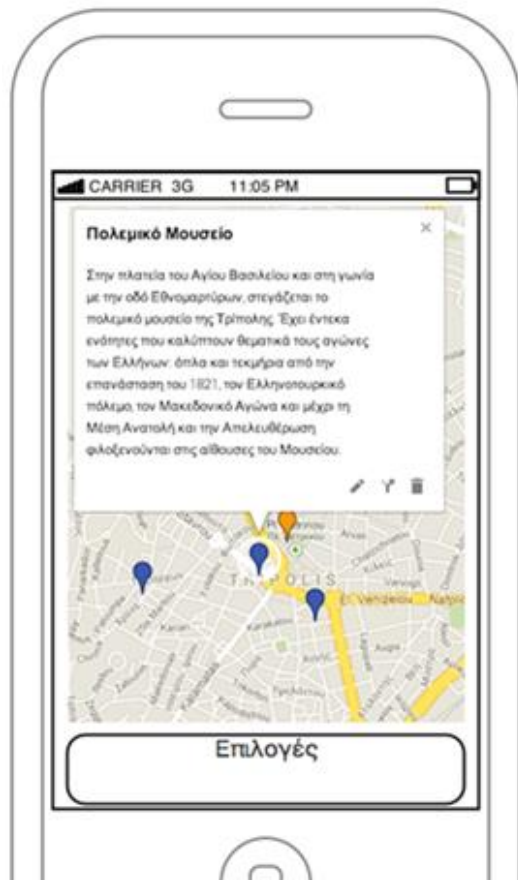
CARRIER 3G 11:05 PM

Πολεμικό Μουσείο

×

Στην πλατεία του Αγίου Βασιλείου και στη γωνία με την οδό Εθνομαρτύρων, στεγάζεται το πολεμικό μουσείο της Τρίπολης. Έχει έντεκα ενότητες που καλύπτουν θεματικά τους αγώνες των Ελλήνων: όπλα και τεκμήρια από την επανάσταση του 1821, τον Ελληνοτουρκικό πόλεμο, τον Μακεδονικό Αγώνα και μέχρι τη Μέση Ανατολή και την Απελευθέρωση φιλοξενούνται στις αίθουσες του Μουσείου.

TRIPOLIS

Επιλογές